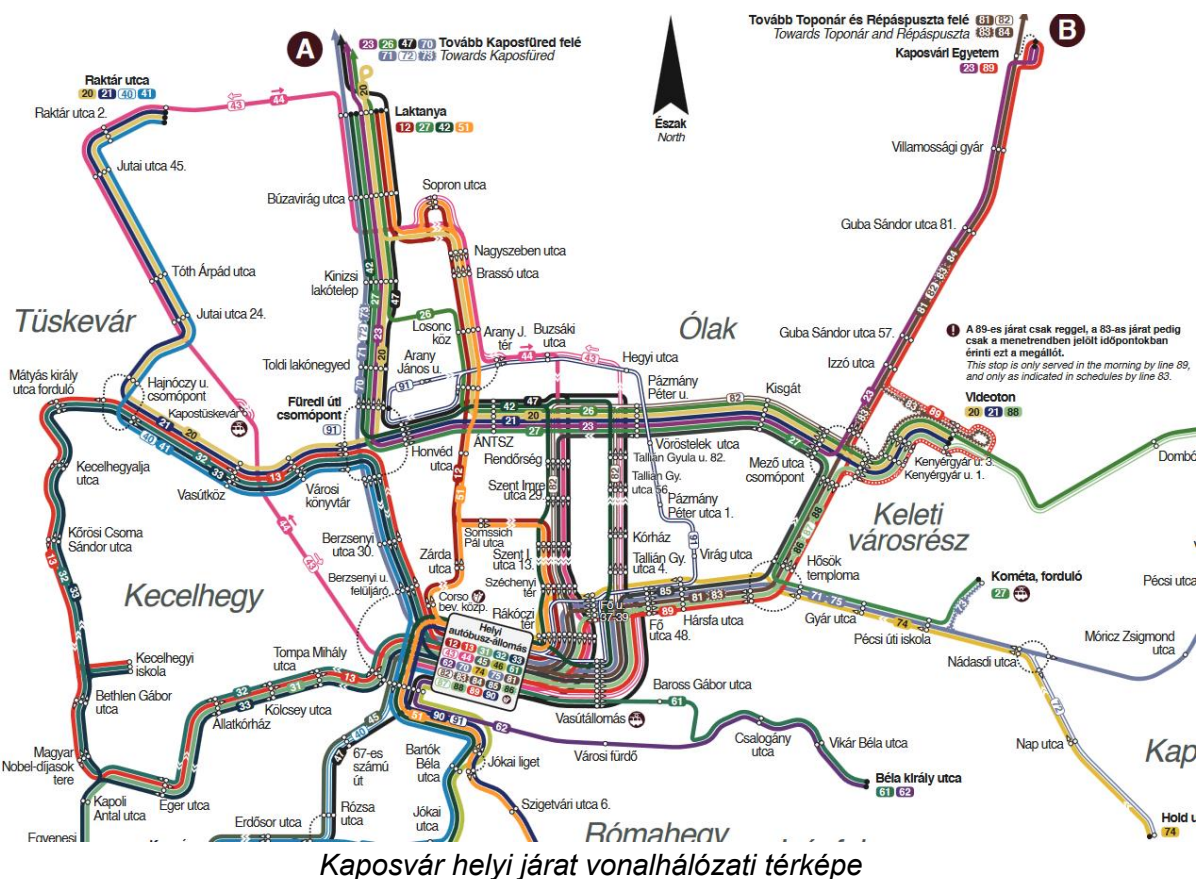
A

23 26 47 70 Tovább Kaposfüred felé
71 72 73 Towards Kaposfüred

Tovább Toponár és Répáspuszta felé 81 82
Towards Toponár and Répáspuszta 83 84

B

Észak
North

Raktár utca
20 21 40 41

Raktár utca 2.

43 44

Laktanya
12 27 42 51

Kaposvári Egyetem
23 89

Jutai utca 45.

Villamossági gyár

Búzavirág utca

Sopron utca

Guba Sándor utca 81.

Nagyszeben utca

Brassó utca

Tóth Árpád utca

Kinizsi lakótelep

Tüskevár

Jutai utca 24.

Losonc köz

Arany J. tér

Buzsáki utca

Ólak

Guba Sándor utca 57.

Toldi lakónegyed

Arany János u.

Hegyi utca

A 89-es járat csak reggel, a 83-as járat pedig csak a menetrendben jelölt időpontokban érinti ezt a megállót.
This stop is only served in the morning by line 89, and only as indicated in schedules by line 83.

Izzó utca

Mátyás király utca forduló

Hajnóczy u. csomópont

Füredi úti csomópont

91

Pázmány Péter u.

Kisgát

Videoton
20 21 88

Kapostüskevár

ÁNTSZ

Vöröstelek utca

Kecelhegyalja utca

Honvéd utca

Rendőrség

Tallián Gyula u. 82.

Mező utca csomópont

Kenyérgyár u. 3.
Kenyérgyár u. 1.

Dombó

Vasútköz

Városi könyvtár

Szent Imre utca 29.

Tallián Gy. utca 56.

Pázmány Péter utca 1.

Keleti városrész

Kőrösi Csoma Sándor utca

Berzsenyi utca 30.

Somssich Pál utca

Kórház

Szent I. utca 13.

Tallián Gy. utca 4.

Virág utca

Hősök temploma

Zárda utca

Széchenyi tér

Kométa, forduló
27

Pécsi utca

Kecelhegy

Berzsenyi u. felüljáró

Corso bev. közp.

Rákóczi tér

Fő u. 37-39.

Fő utca 48.

Hársfa utca

Gyár utca

Pécsi úti iskola

Móricz Zsigmond utca

Helyi autóbusz-állomás

Kecelhegyi iskola

Tompa Mihály utca

Nádasdi utca

Bethlen Gábor utca

Baross Gábor utca

Kölcsey utca

Állatkórház

Vasútállomás

Magyar Nobel-díjasok tere

67-es számú út

Bartók Béla utca

Jókai liget

Városi fürdő

Csalogány utca

Vikár Béla utca

Nap utca

Kap

Kapoli Antal utca

Eger utca

Rózsa utca

Béla király utca
61 62

Erdősor utca

Jókai utca

Szigetvári utca 6.

Hold u
74

Egyenesi

Rómahegy

Kaposvár helyi járat vonalhálózati térképe